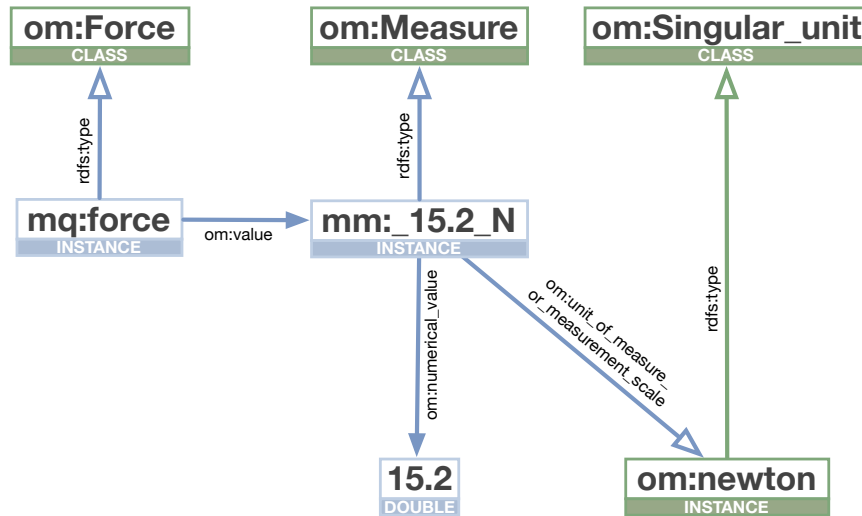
om:Force
CLASS

om:Measure
CLASS

om:Singular_unit
CLASS

rdfs:type

rdfs:type

rdfs:type

mq:force
INSTANCE

om:value

mm:_15.2_N
INSTANCE

om:numerical_value

om:unit_of_measure_or_measurement_scale

15.2
DOUBLE

om:newton
INSTANCE